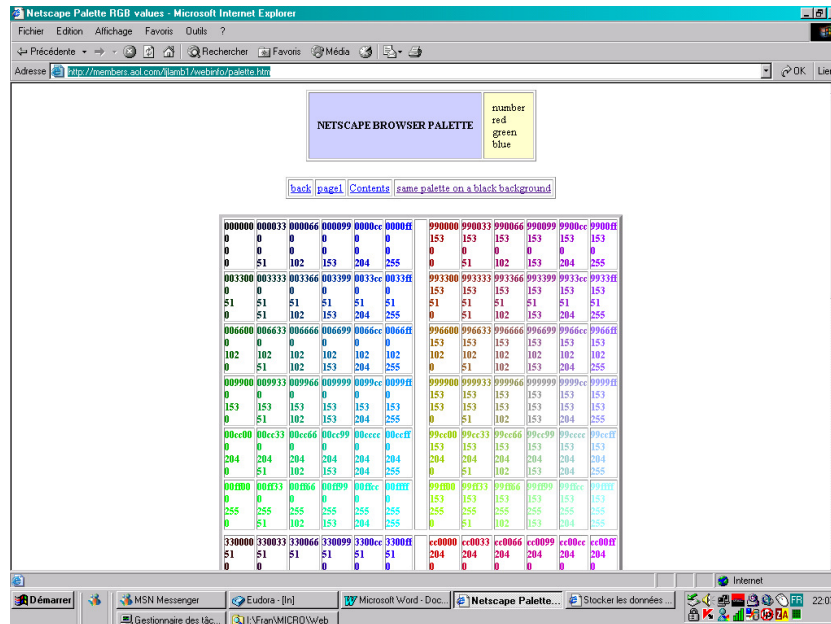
Netscape Palette RGB values - Microsoft Internet Explorer

Fichier Edition Affichage Favoris Outils ?

Précédente Rechercher Favoris Média

Adresse http://members.aol.com/ljlamb1/webinfo/palette.htm OK Lie

| NETSCAPE BROWSER PALETTE | number red green blue |
|---|---|

back page1 Contents same palette on a black background

| 000000 0 0 0 | 000033 0 0 51 | 000066 0 0 102 | 000099 0 0 153 | 0000cc 0 0 204 | 0000ff 0 0 255 | | 990000 153 0 0 | 990033 153 0 51 | 990066 153 0 102 | 990099 153 0 153 | 9900cc 153 0 204 | 9900ff 153 0 255 |
|---|---|---|---|---|---|---|---|---|---|---|---|---|
| 003300 0 51 0 | 003333 0 51 51 | 003366 0 51 102 | 003399 0 51 153 | 0033cc 0 51 204 | 0033ff 0 51 255 | | 993300 153 51 0 | 993333 153 51 51 | 993366 153 51 102 | 993399 153 51 153 | 9933cc 153 51 204 | 9933ff 153 51 255 |
| 006600 0 102 0 | 006633 0 102 51 | 006666 0 102 102 | 006699 0 102 153 | 0066cc 0 102 204 | 0066ff 0 102 255 | | 996600 153 102 0 | 996633 153 102 51 | 996666 153 102 102 | 996699 153 102 153 | 9966cc 153 102 204 | 9966ff 153 102 255 |
| 009900 0 153 0 | 009933 0 153 51 | 009966 0 153 102 | 009999 0 153 153 | 0099cc 0 153 204 | 0099ff 0 153 255 | | 999900 153 153 0 | 999933 153 153 51 | 999966 153 153 102 | 999999 153 153 153 | 9999cc 153 153 204 | 9999ff 153 153 255 |
| 00cc00 0 204 0 | 00cc33 0 204 51 | 00cc66 0 204 102 | 00cc99 0 204 153 | 00cccc 0 204 204 | 00ccff 0 204 255 | | 99cc00 153 204 0 | 99cc33 153 204 51 | 99cc66 153 204 102 | 99cc99 153 204 153 | 99cccc 153 204 204 | 99ccff 153 204 255 |
| 00ff00 0 255 0 | 00ff33 0 255 51 | 00ff66 0 255 102 | 00ff99 0 255 153 | 00ffcc 0 255 204 | 00ffff 0 255 255 | | 99ff00 153 255 0 | 99ff33 153 255 51 | 99ff66 153 255 102 | 99ff99 153 255 153 | 99ffcc 153 255 204 | 99ffff 153 255 255 |
| 330000 51 0 | 330033 51 0 | 330066 51 0 | 330099 51 0 | 3300cc 51 0 | 3300ff 51 0 | | cc0000 204 0 | cc0033 204 0 | cc0066 204 0 | cc0099 204 0 | cc00cc 204 0 | cc00ff 204 0 |

Internet

Démarrer MSN Messenger Eudora - [In] Microsoft Word - Doc... Netscape Palette... Stocker les données ... 22:0
Gestionnaire des tâc... I:\Fran\MICRO\Web